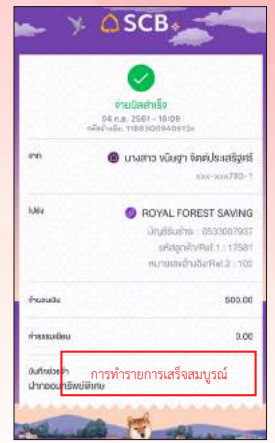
SCB

จ่ายบิลสำเร็จ
04 ก.ค. 2561 - 16:09
รหัสอ้างอิง: 11863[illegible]

จาก
นางสาว ขนิษฐา จิตต์ประเสริฐศรี
xxx-xxx783-1

ไปยัง
ROYAL FOREST SAVING
บัญชีรับชำระ : 0533007937
รหัสลูกค้า/Ref.1 : 17581
หมายเลขอ้างอิง/Ref.2 : 102

จำนวนเงิน
500.00

ค่าธรรมเนียม
0.00

บันทึกช่วยจำ
ฝากออมทรัพย์พิเศษ

การทำรายการเสร็จสมบูรณ์